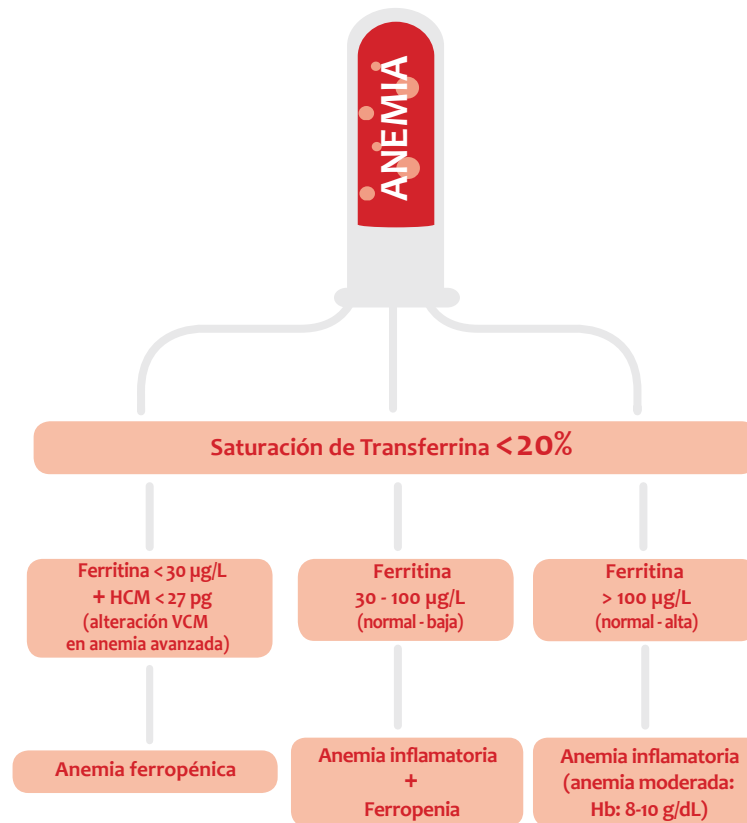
ANEMIA

Saturación de Transferrina <20%

Ferritina < 30 µg/L + HCM < 27 pg (alteración VCM en anemia avanzada)

Ferritina 30 - 100 µg/L (normal - baja)

Ferritina > 100 µg/L (normal - alta)

Anemia ferropénica

Anemia inflamatoria + Ferropenia

Anemia inflamatoria (anemia moderada: Hb: 8-10 g/dL)